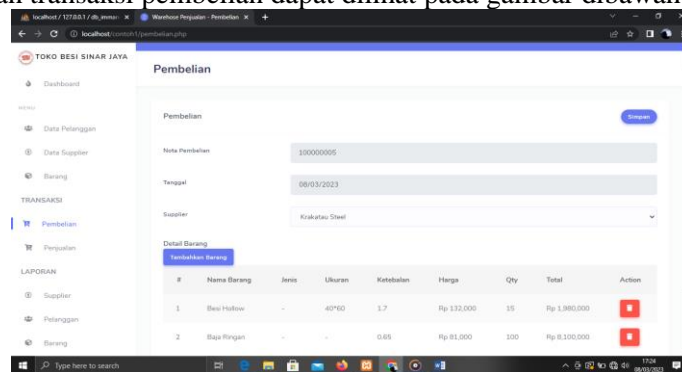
an transaksi pembelian dapat dilihat pada gambar dibawah

localhost / 127.0.0.1 / db_inmo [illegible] × Warehouse Penjualan - Pembelian × +

localhost/contoh1/pembelian.php

TOKO BESI SINAR JAYA

Dashboard

MENU

Data Pelanggan

Data Supplier

Barang

TRANSAKSI

Pembelian

Penjualan

LAPORAN

Supplier

Pelanggan

Barang

Pembelian

Pembelian

Simpan

Nota Pembelian 100000005

Tanggal 08/03/2023

Supplier Krakatau Steel

Detail Barang

Tambahkan Barang

| # | Nama Barang | Jenis | Ukuran | Ketebalan | Harga | Qty | Total | Action |
|---|---|---|---|---|---|---|---|---|
| 1 | Besi Hollow | - | 40*60 | 1.7 | Rp 132,000 | 15 | Rp 1,980,000 | |
| 2 | Baja Ringan | - | - | 0.65 | Rp 81,000 | 100 | Rp 8,100,000 | |

Type here to search

17:24 08/03/2023